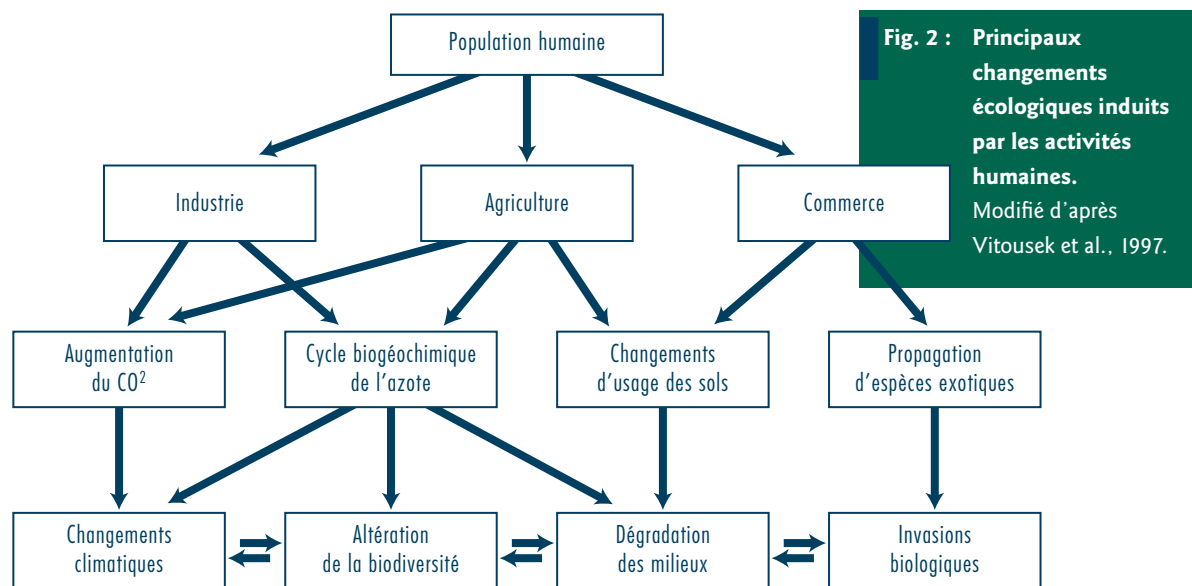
Fig. 2 : **Principaux changements écologiques induits par les activités humaines.** Modifié d'après Vitousek et al., 1997.

Population humaine

Industrie

Agriculture

Commerce

Augmentation du $CO^2$

Cycle biogéochimique de l'azote

Changements d'usage des sols

Propagation d'espèces exotiques

Changements climatiques

Altération de la biodiversité

Dégradation des milieux

Invasions biologiques